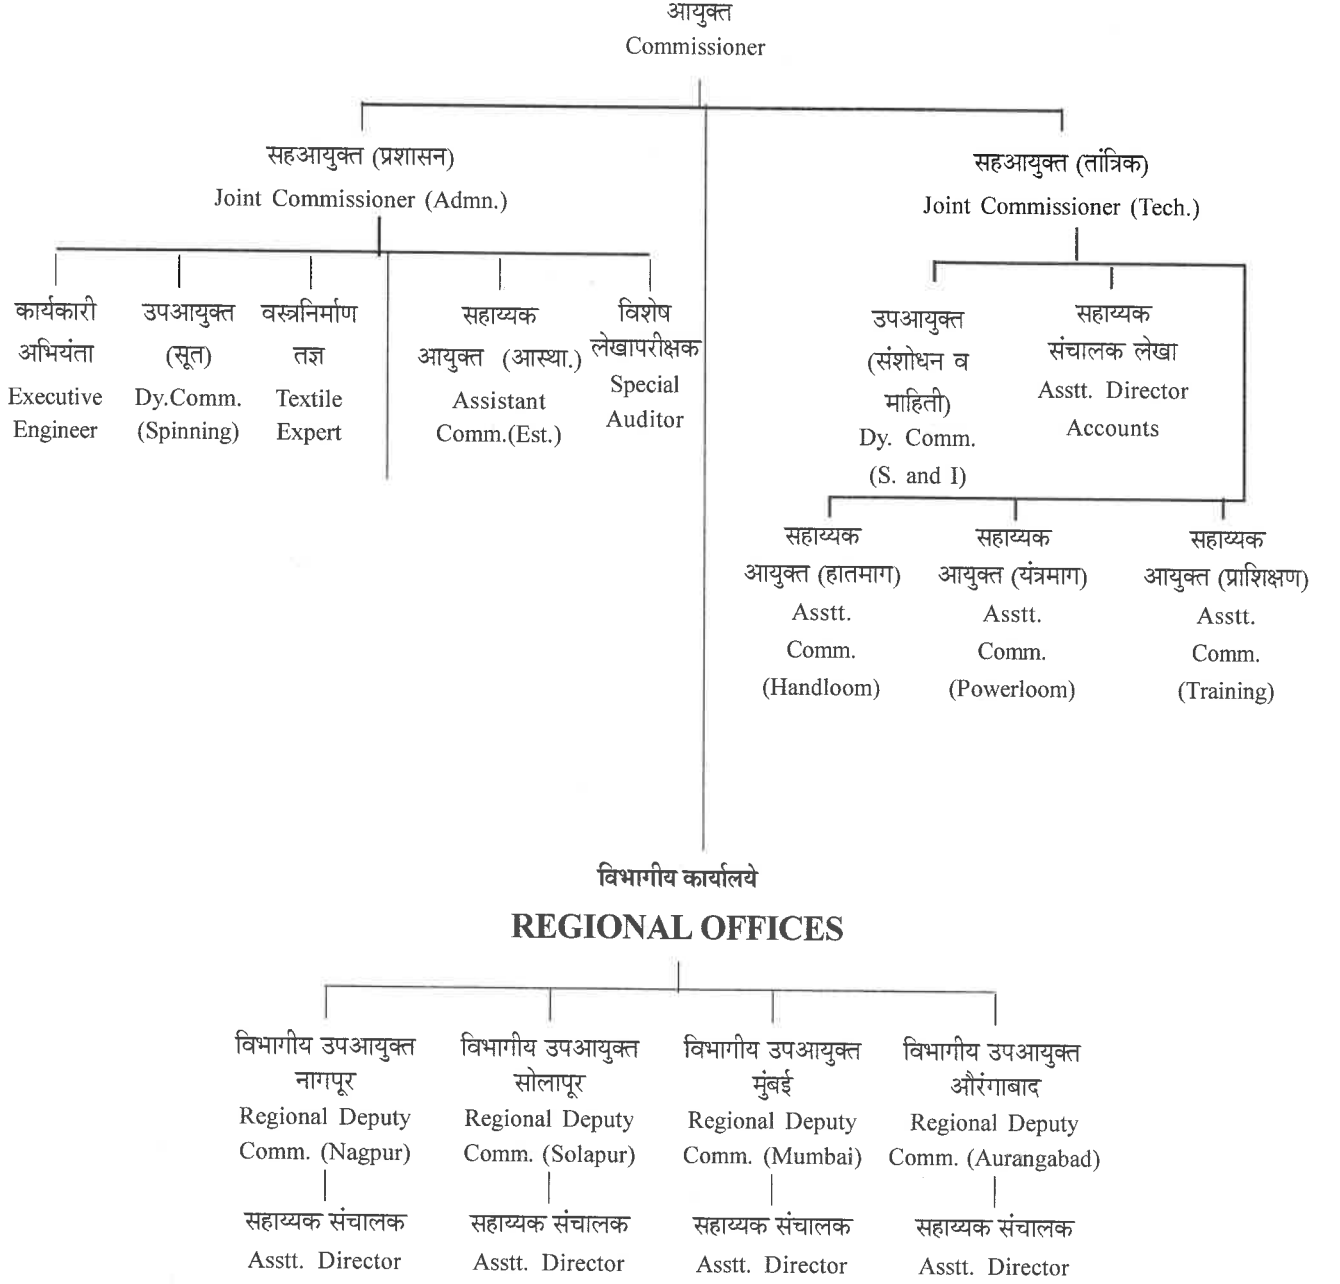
आयुक्त
Commissioner

सहआयुक्त (प्रशासन)
Joint Commissioner (Admn.)

कार्यकारी अभियंता
Executive Engineer

उपआयुक्त (सूत)
Dy.Comm. (Spinning)

वस्त्रनिर्माण तज्ञ
Textile Expert

सहाय्यक आयुक्त (आस्था.)
Assistant Comm.(Est.)

विशेष लेखापरीक्षक
Special Auditor

सहआयुक्त (तांत्रिक)
Joint Commissioner (Tech.)

उपआयुक्त (संशोधन व माहिती)
Dy. Comm. (S. and I)

सहाय्यक संचालक लेखा
Asstt. Director Accounts

सहाय्यक आयुक्त (हातमाग)
Asstt. Comm. (Handloom)

सहाय्यक आयुक्त (यंत्रमाग)
Asstt. Comm. (Powerloom)

सहाय्यक आयुक्त (प्राशिक्षण)
Asstt. Comm. (Training)

विभागीय कार्यालये
REGIONAL OFFICES

विभागीय उपआयुक्त नागपूर
Regional Deputy Comm. (Nagpur)
सहाय्यक संचालक
Asstt. Director

विभागीय उपआयुक्त सोलापूर
Regional Deputy Comm. (Solapur)
सहाय्यक संचालक
Asstt. Director

विभागीय उपआयुक्त मुंबई
Regional Deputy Comm. (Mumbai)
सहाय्यक संचालक
Asstt. Director

विभागीय उपआयुक्त औरंगाबाद
Regional Deputy Comm. (Aurangabad)
सहाय्यक संचालक
Asstt. Director